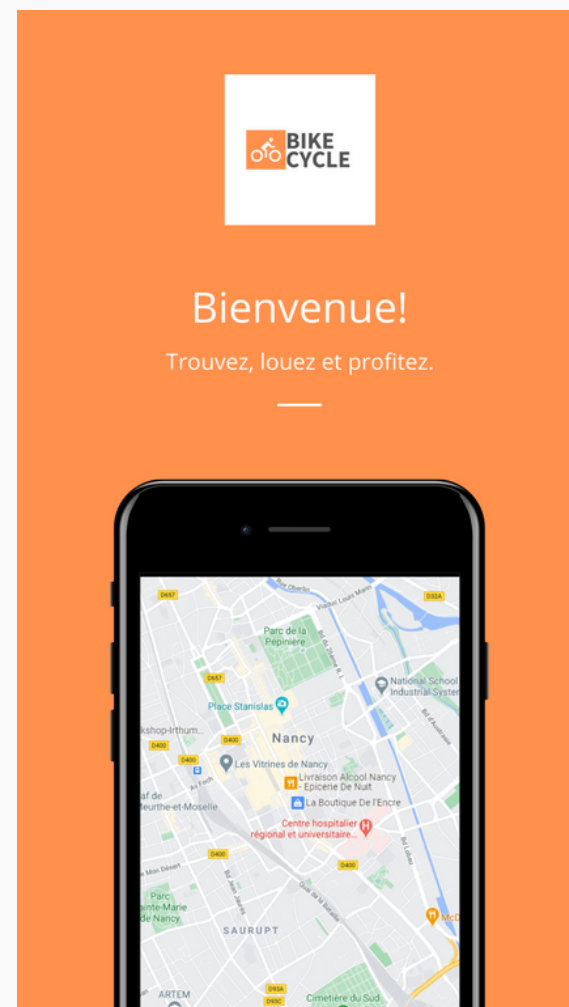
BIKE CYCLE

Bienvenue!

Trouvez, louez et profitez.

D657
D32A
Parc de la Pépinière
National School Industrial Syste
D657
Place Stanislas
kshop-Irthum
D400
Nancy
D400
Les Vitrines de Nancy
Livraison Alcool Nancy - Epicerie De Nuit
af de eurthe-et-Moselle
La Boutique De l'Encre
Centre hospitalier régional et universitaire...
D400
D400
Parc Sainte-Marie de Nancy
SAURUPT
McD
ARTEM
D93A
D93C
Cimetière du Sud